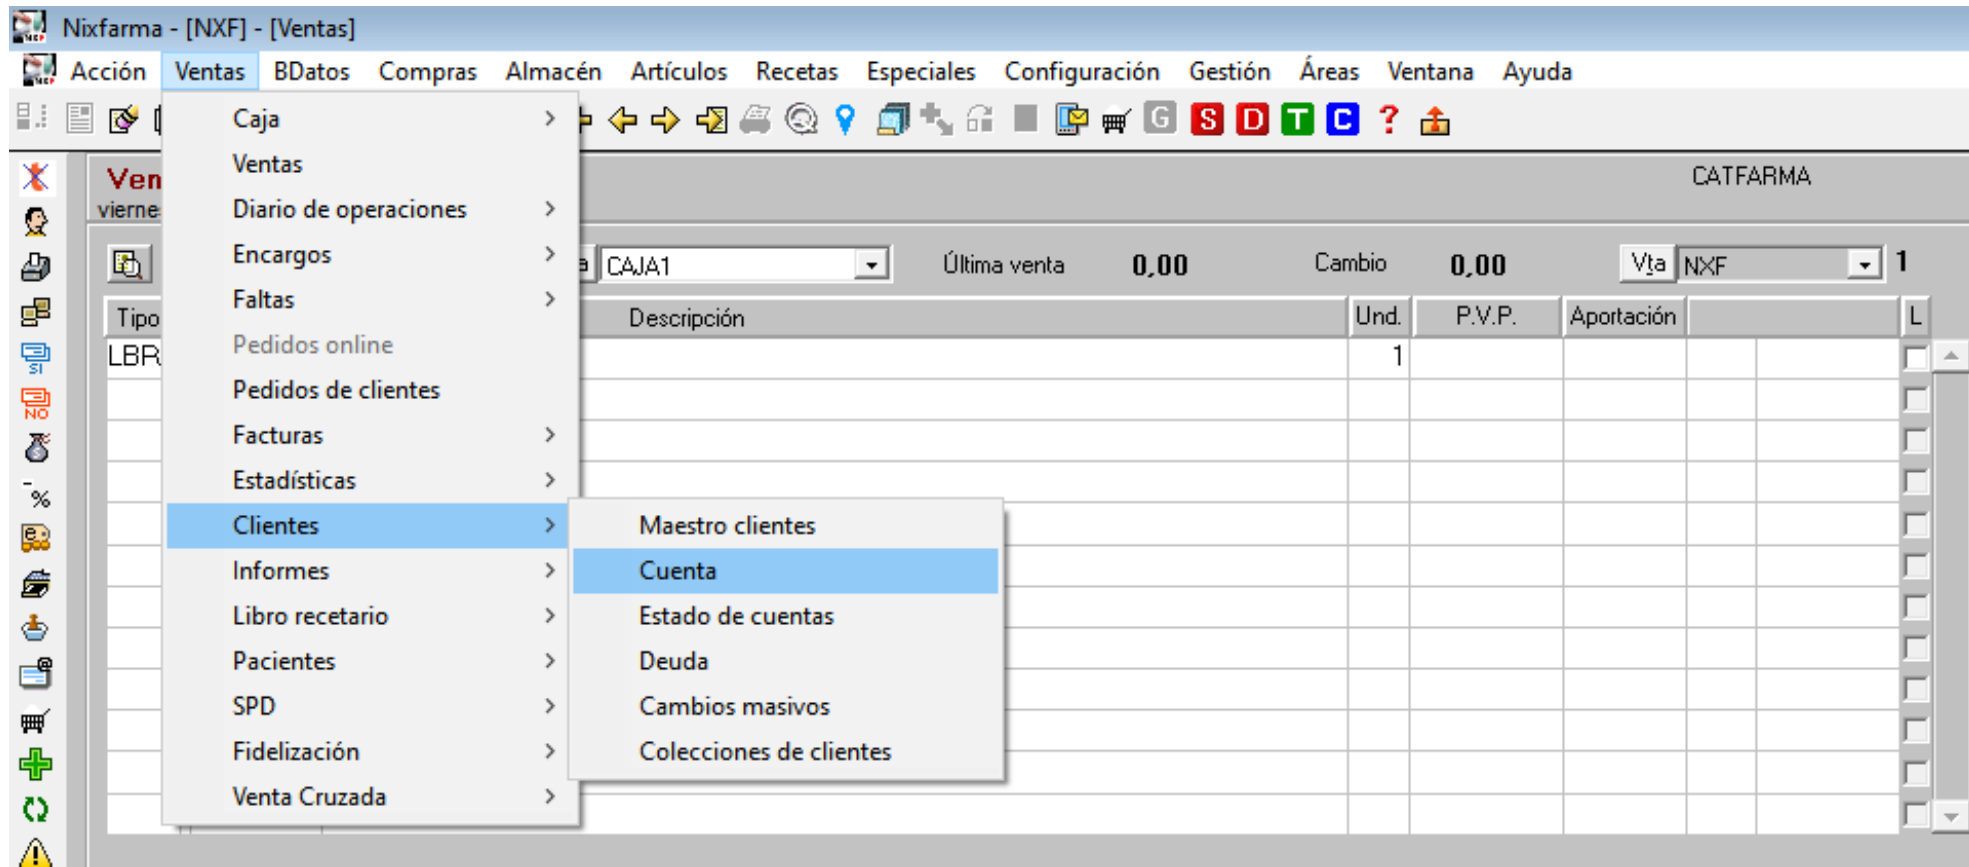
Nixfarma - [NXF] - [Ventas]

Acción Ventas BDatos Compras Almacén Artículos Recetas Especiales Configuración Gestión Áreas Ventana Ayuda

S D T C ?

Ven
vierne

CATFARMA

CAJA1 Última venta 0,00 Cambio 0,00 Vta NXF 1

| Tipo | Descripción | Und. | P.V.P. | Aportación | L |
|---|---|---|---|---|---|
| LBR | | 1 | | | |

Caja
Ventas
Diario de operaciones
Encargos
Faltas
Pedidos online
Pedidos de clientes
Facturas
Estadísticas
Clientes
Informes
Libro recetario
Pacientes
SPD
Fidelización
Venta Cruzada

Maestro clientes
Cuenta
Estado de cuentas
Deuda
Cambios masivos
Colecciones de clientes